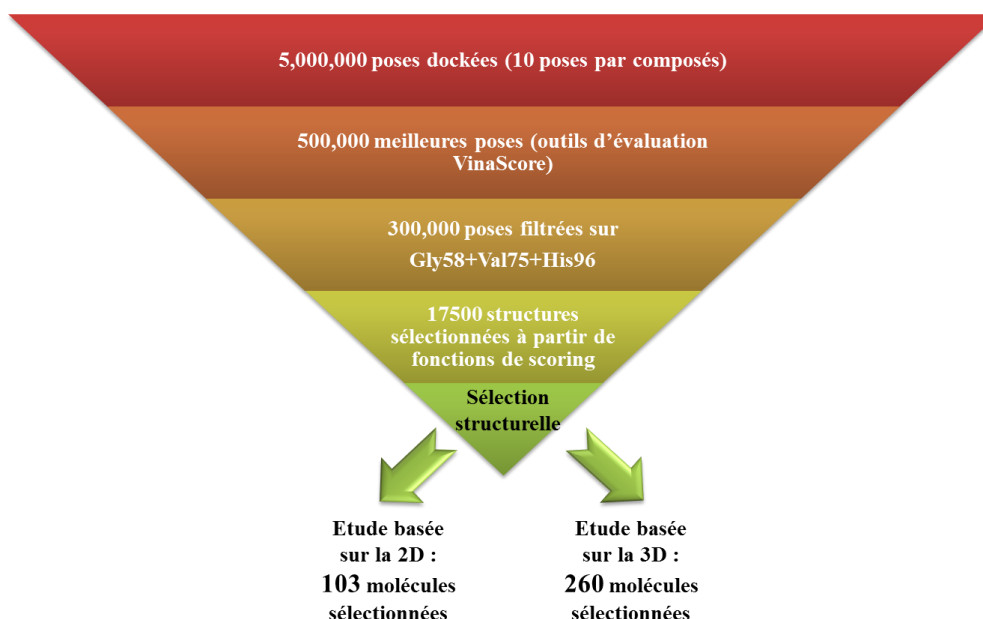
5,000,000 poses dockées (10 poses par composés)

500,000 meilleures poses (outils d'évaluation VinaScore)

300,000 poses filtrées sur Gly58+Val75+His96

17500 structures sélectionnées à partir de fonctions de scoring

Sélection structurelle

Etude basée sur la 2D : 103 molécules sélectionnées

Etude basée sur la 3D : 260 molécules sélectionnées